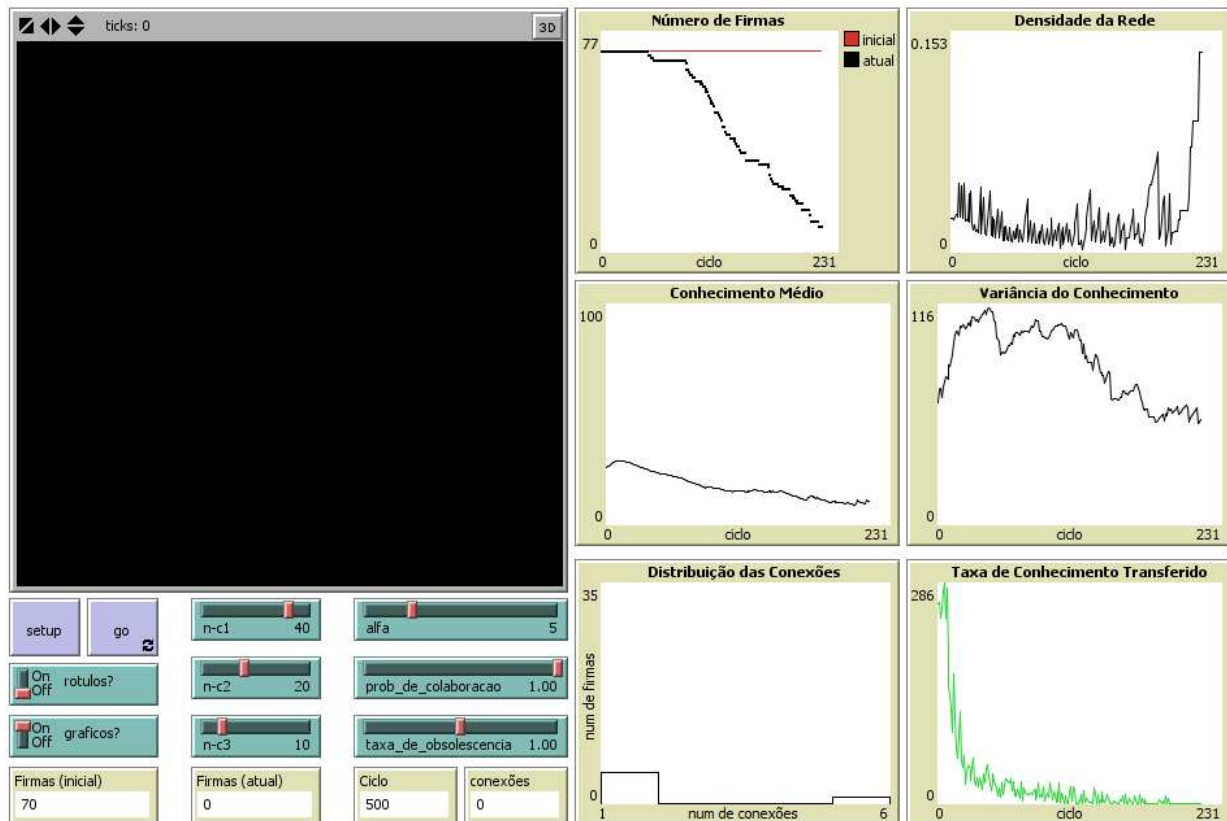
ticks: 0

3D

setup

go

On Off rotulos?

On Off graficos?

n-c1 40

n-c2 20

n-c3 10

alfa 5

prob_de_colaboracao 1.00

taxa_de_obsolescencia 1.00

Firmas (inicial)
70

Firmas (atual)
0

Ciclo
500

conexões
0

Número de Firmas
77
0
0 ciclo 231
inicial
atual

Densidade da Rede
0.153
0
0 ciclo 231

Conhecimento Médio
100
0
0 ciclo 231

Variância do Conhecimento
116
0
0 ciclo 231

Distribuição das Conexões
35
0
1 num de conexões 6
num de firmas

Taxa de Conhecimento Transferido
286
0
0 ciclo 231